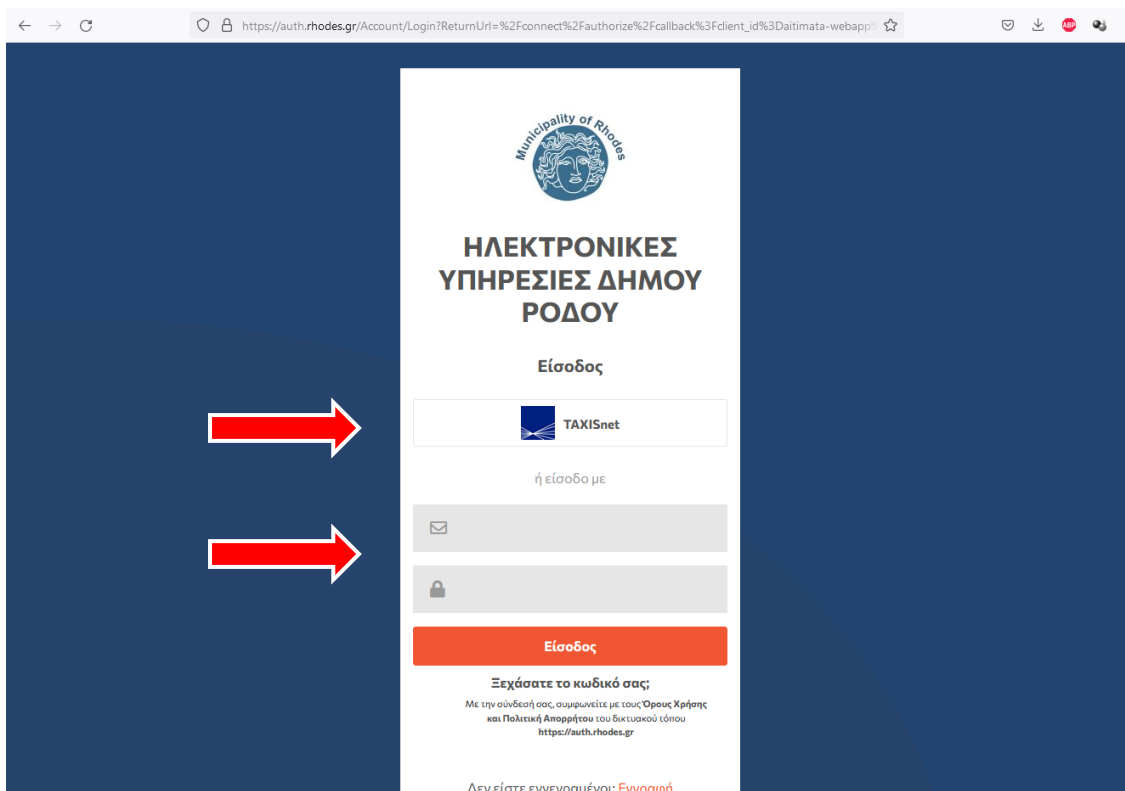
https://auth.rhodes.gr/Account/Login?ReturnUrl=%2Fconnect%2Fauthorize%2Fcallback%3Fclient_id%3Daitimata-webapp

ABP

Municipality of Rhodes

ΗΛΕΚΤΡΟΝΙΚΕΣ ΥΠΗΡΕΣΙΕΣ ΔΗΜΟΥ ΡΟΔΟΥ

Είσοδος

TAXISnet

ή είσοδο με

Είσοδος

Ξεχάσατε το κωδικό σας;

Με την σύνδεσή σας, συμφωνείτε με τους Όρους Χρήσης και Πολιτική Απορρήτου του δικτυακού τόπου https://auth.rhodes.gr

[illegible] Εγγραφή